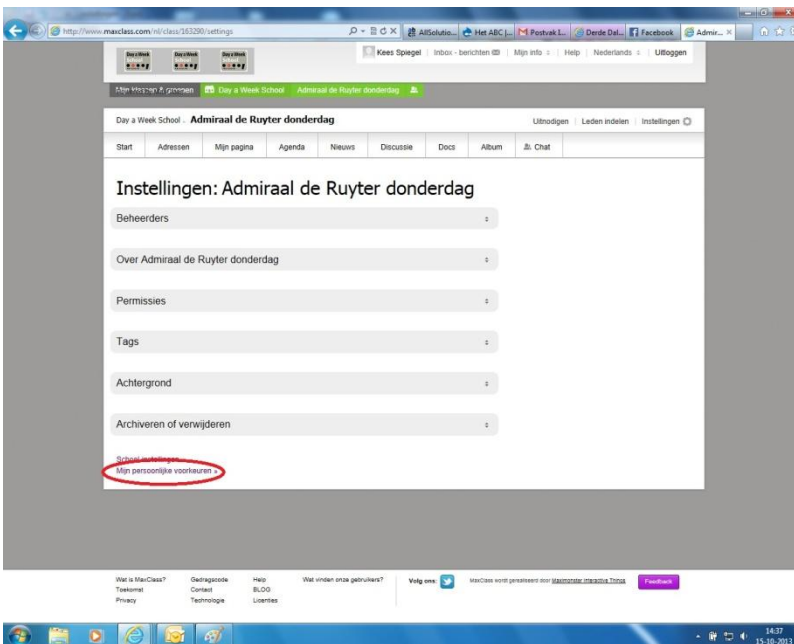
http://www.maxclass.com/nl/class/163290/settings

AllSolutio... | Het ABC |... | Postvak I... | Derde Dal... | Facebook | Admir...

Kees Spiegel | Inbox - berichten | Mijn info | Help | Nederlands | Uitloggen

Mijn klassen & groepen | Day a Week School | Admiraal de Ruyter donderdag

Day a Week School › Admiraal de Ruyter donderdag

Uitnodigen | Leden indelen | Instellingen

Start | Adressen | Mijn pagina | Agenda | Nieuws | Discussie | Docs | Album | Chat

Instellingen: Admiraal de Ruyter donderdag

Beheerders

Over Admiraal de Ruyter donderdag

Permissies

Tags

Achtergrond

Archiveren of verwijderen

School instellingen
Mijn persoonlijke voorkeuren »

Wat is MaxClass? | Gedragscode | Help | Wat vinden onze gebruikers?
Toekomst | Contact | BLOG
Privacy | Technologie | Licenties

Volg ons:

MaxClass wordt gerealiseerd door Maxmonster Interactive Things

Feedback

14:37
15-10-2013